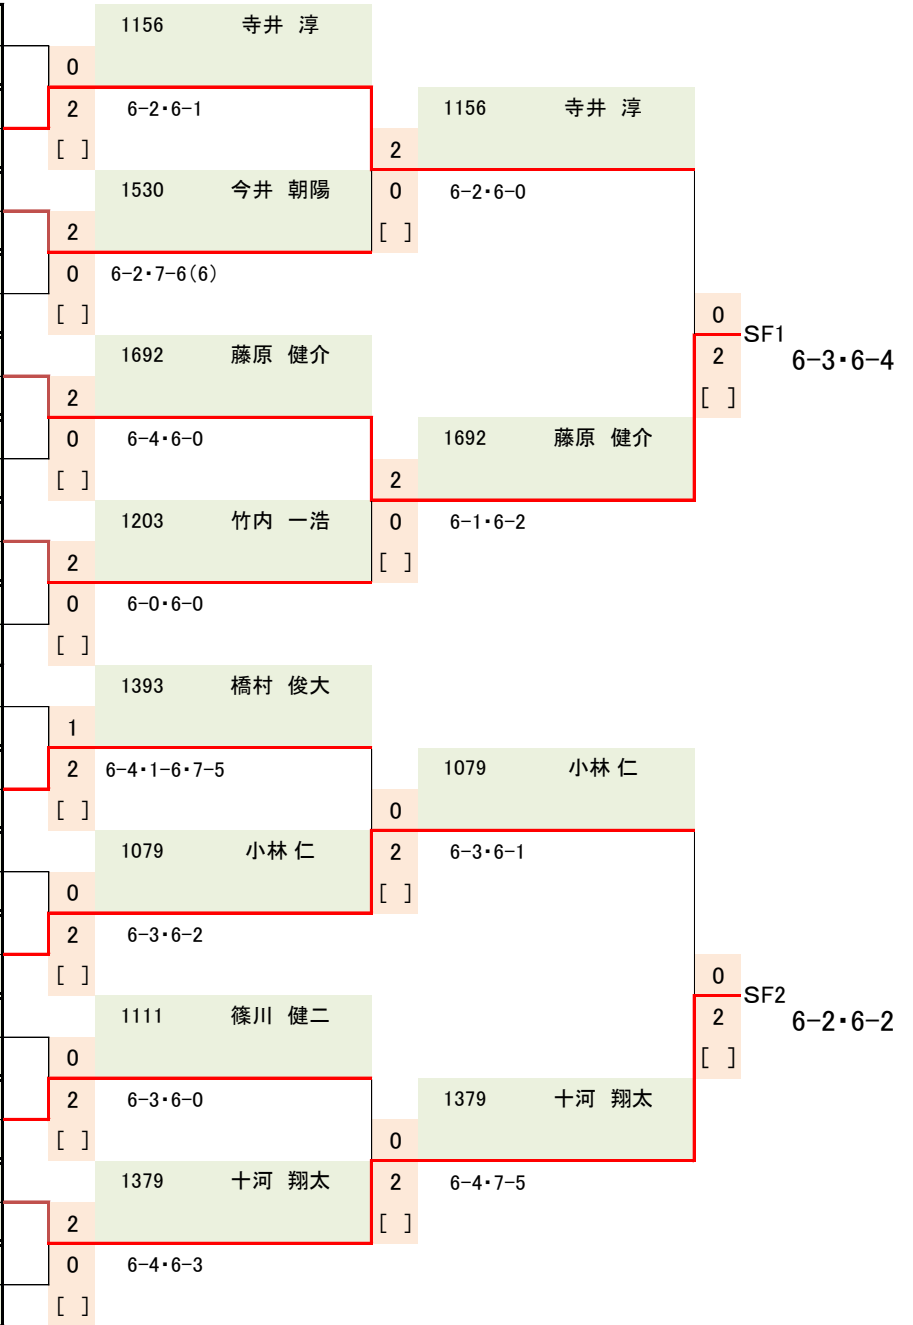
1156 寺井 淳
0
2 6-2・6-1
[ ]
1156 寺井 淳
2
1530 今井 朝陽
0 6-2・6-0
2
[ ]
0 6-2・7-6(6)
[ ]
0
SF1
2 6-3・6-4
[ ]
1692 藤原 健介
2
0 6-4・6-0
1692 藤原 健介
[ ]
2
1203 竹内 一浩
0 6-1・6-2
2
[ ]
0 6-0・6-0
[ ]
1393 橋村 俊大
1
2 6-4・1-6・7-5
1079 小林 仁
[ ]
0
1079 小林 仁
2 6-3・6-1
0
[ ]
2 6-3・6-2
[ ]
0
SF2
1111 篠川 健二
2 6-2・6-2
0
[ ]
2 6-3・6-0
1379 十河 翔太
[ ]
0
1379 十河 翔太
2 6-4・7-5
2
[ ]
0 6-4・6-3
[ ]